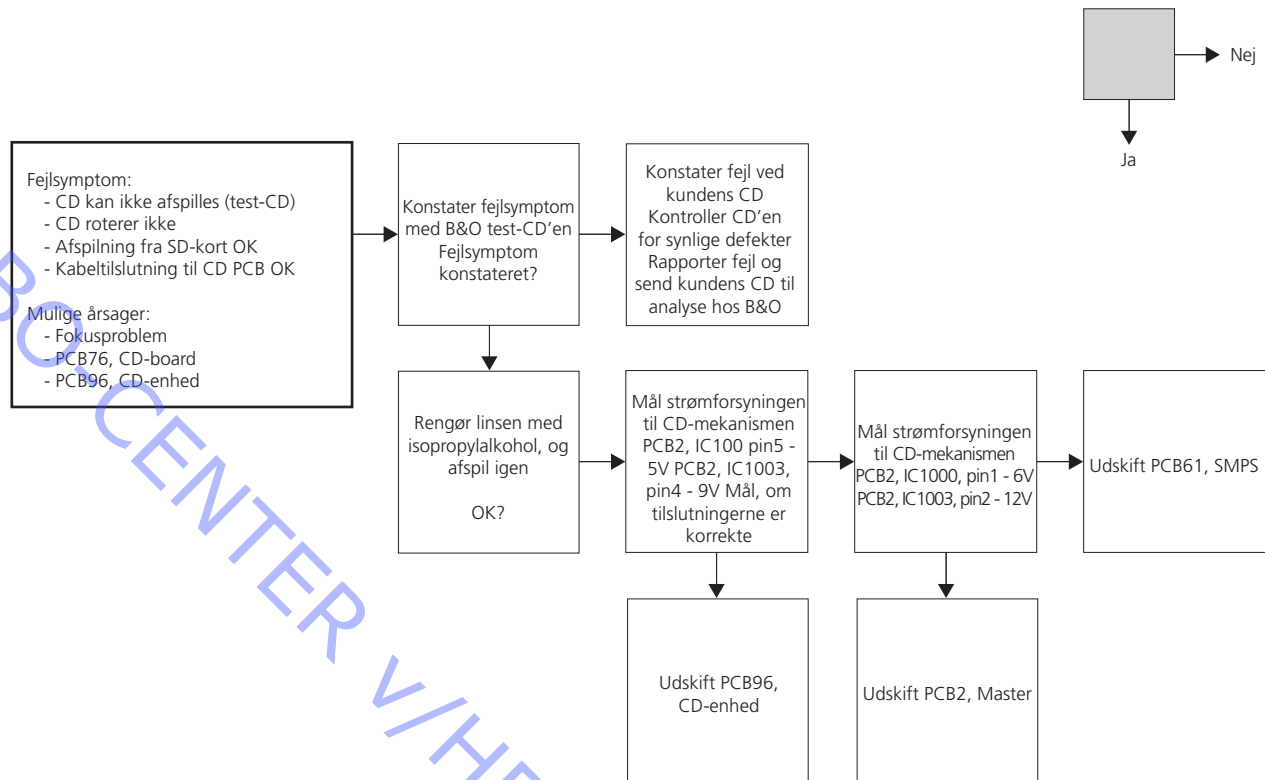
Nej

Ja

Fejlsymptom:
- CD kan ikke afspilles (test-CD)
- CD roterer ikke
- Afspilning fra SD-kort OK
- Kabeltilslutning til CD PCB OK

Mulige årsager:
- Fokusproblem
- PCB76, CD-board
- PCB96, CD-enhed

Konstater fejlsymptom med B&O test-CD'en Fejlsymptom konstateret?

Konstater fejl ved kundens CD Kontroller CD'en for synlige defekter Rapporter fejl og send kundens CD til analyse hos B&O

Rengør linsen med isopropylalkohol, og afspil igen

OK?

Mål strømforsyningen til CD-mekanismen PCB2, IC100 pin5 - 5V PCB2, IC1003, pin4 - 9V Mål, om tilslutningerne er korrekte

Mål strømforsyningen til CD-mekanismen PCB2, IC1000, pin1 - 6V PCB2, IC1003, pin2 - 12V

Udskift PCB61, SMPS

Udskift PCB96, CD-enhed

Udskift PCB2, Master

BO CENTER V/H